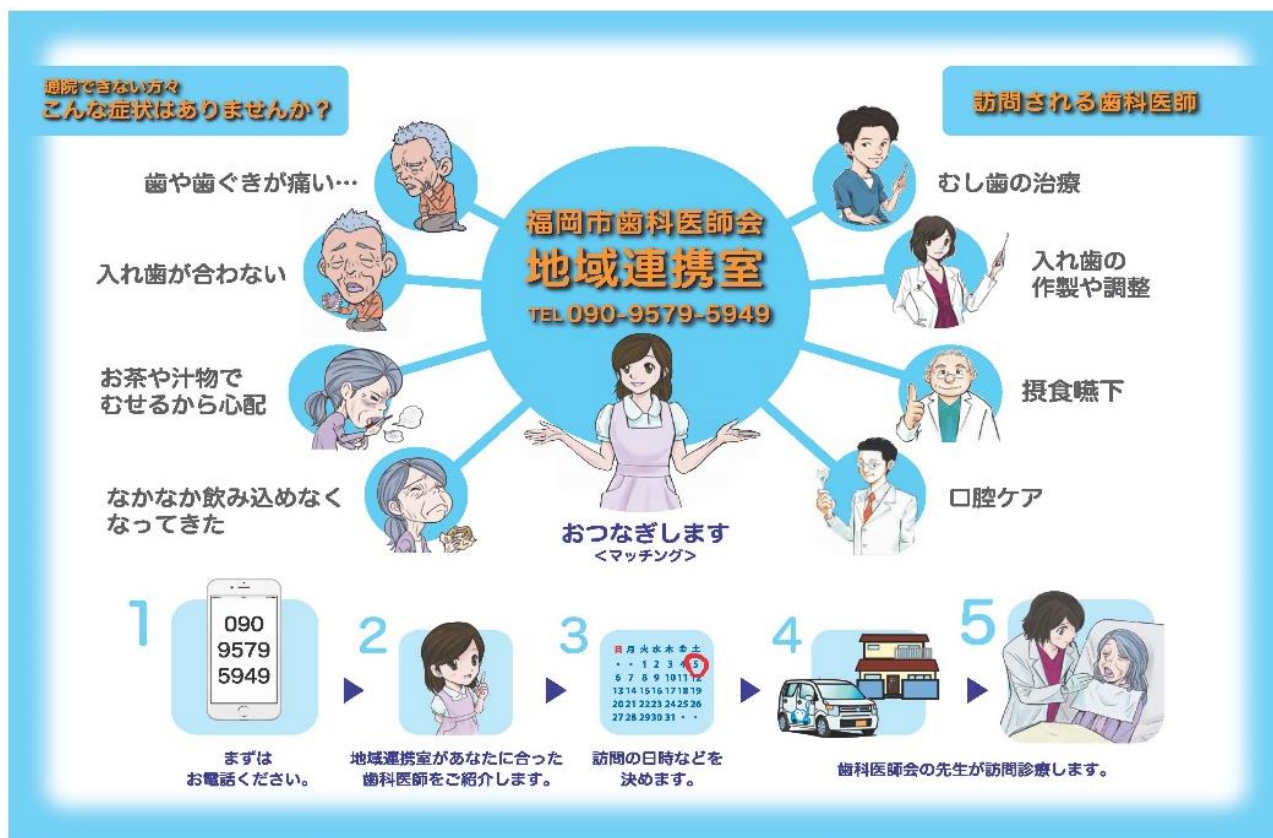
通院できない方々
こんな症状はありませんか？

訪問される歯科医師

歯や歯ぐきが痛い…

入れ歯が合わない

お茶や汁物で
むせるから心配

なかなか飲み込めなく
なってきた

福岡市歯科医師会
地域連携室
TEL 090-9579-5949

おつなぎします
<マッチング>

むし歯の治療

入れ歯の
作製や調整

摂食嚥下

口腔ケア

1
090
9579
5949
まずは
お電話ください。

2
地域連携室があなたに合った
歯科医師をご紹介します。

3
日 月 火 水 木 金 土
• • 1 2 3 4 5
6 7 8 9 10 11 12
13 14 15 16 17 18 19
20 21 22 23 24 25 26
27 28 29 30 31 • •
訪問の日時などを
決めます。

4

5
歯科医師会の先生が訪問診療します。